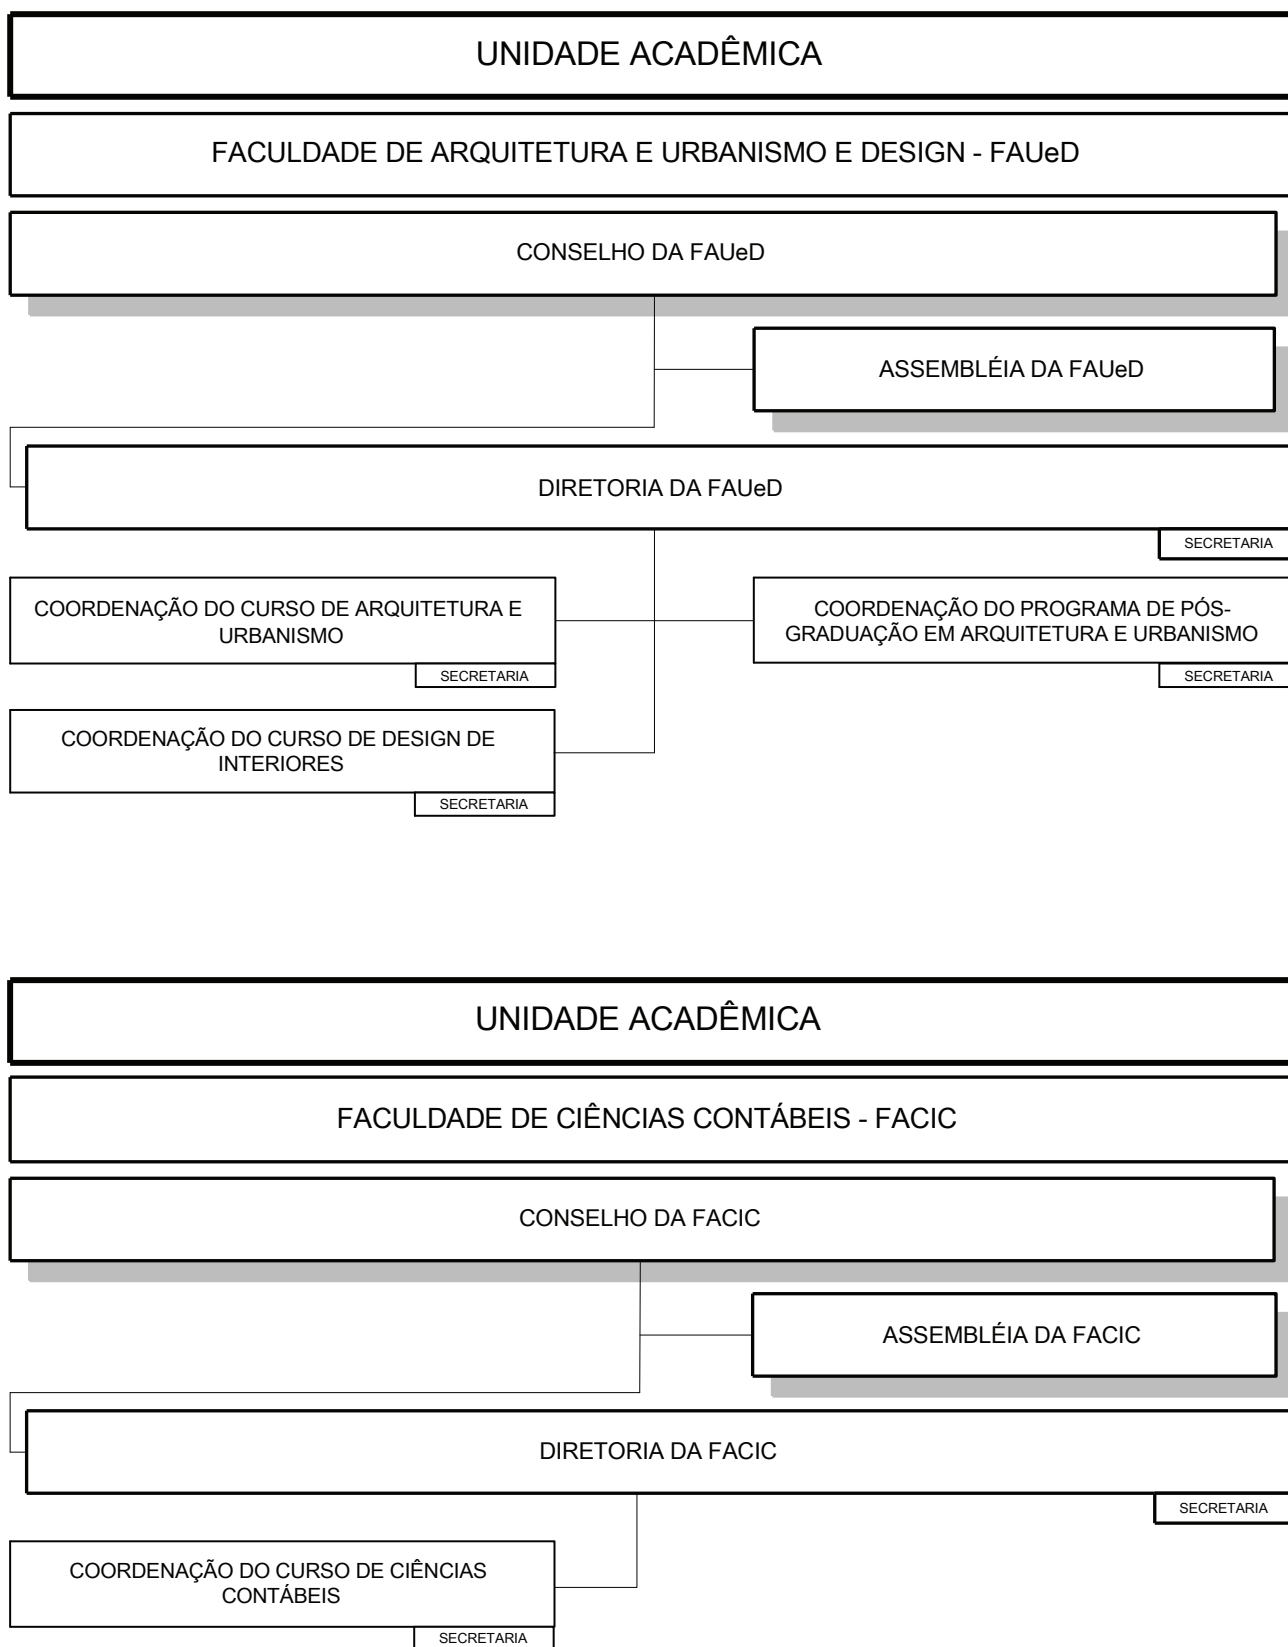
UNIDADE ACADÊMICA

FACULDADE DE ARQUITETURA E URBANISMO E DESIGN - FAUeD

CONSELHO DA FAUeD

ASSEMBLÉIA DA FAUeD

DIRETORIA DA FAUeD

SECRETARIA

COORDENAÇÃO DO CURSO DE ARQUITETURA E URBANISMO

SECRETARIA

COORDENAÇÃO DO PROGRAMA DE PÓS-GRADUAÇÃO EM ARQUITETURA E URBANISMO

SECRETARIA

COORDENAÇÃO DO CURSO DE DESIGN DE INTERIORES

SECRETARIA

UNIDADE ACADÊMICA

FACULDADE DE CIÊNCIAS CONTÁBEIS - FACIC

CONSELHO DA FACIC

ASSEMBLÉIA DA FACIC

DIRETORIA DA FACIC

SECRETARIA

COORDENAÇÃO DO CURSO DE CIÊNCIAS CONTÁBEIS

SECRETARIA